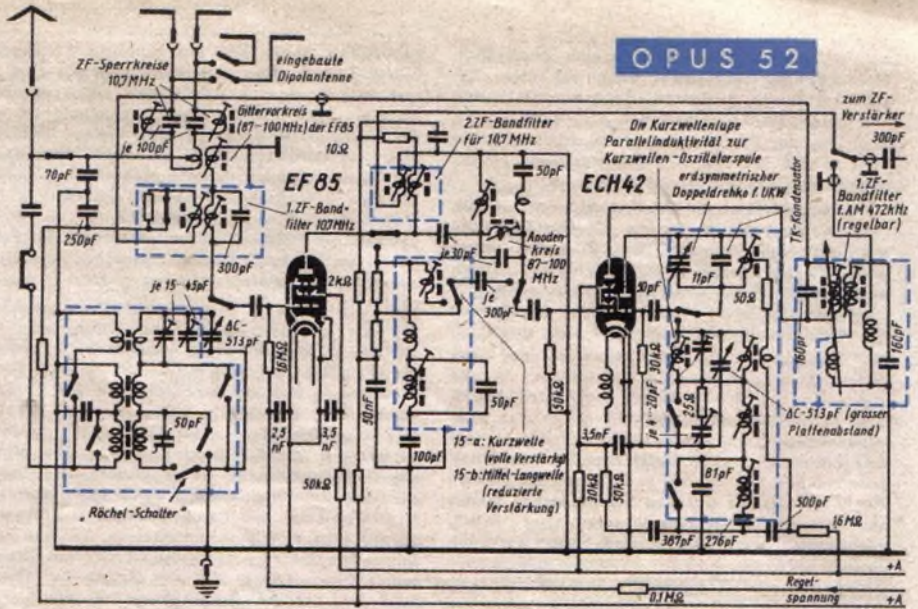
OPUS 52

eingebaute Dipolantenne

ZF-Sperrkreise 10,7 MHz

Gittervorkreis (87-100 MHz) der EF85

je 100pF

10Ω

70pF

250pF

EF 85

1.ZF-Bandfilter 10,7 MHz

300pF

je 15-45pF

ΔC-513pF

50pF

„Röchel-Schalter"

18 MΩ

2,5 nF

3,5 nF

2kΩ

50kΩ

2.ZF-Bandfilter für 10,7 MHz

50pF

Anodenkreis 87-100 MHz

je 30pF

je 300pF

90nF

50pF

100pF

15-a: Kurzwelle (volle Verstärkung)

15-b: Mittel-Langwelle (reduzierte Verstärkung)

50kΩ

ECH42

Die Kurzwellenlupe Parallelinduktivität zur Kurzwellen-Oszillatorspule

erdsymmetrischer Doppeldrehko f. UKW

TK-Kondensator

zum ZF-Verstärker

300pF

1.ZF-Bandfilter f. AM 472kHz (regelbar)

11pF

50Ω

30pF

30kΩ

je 4-20pF

25Ω

3,5nF

30kΩ

50kΩ

81pF

387pF

276pF

500pF

16MΩ

160pF

160pF

ΔC-513pF (grosser Plattenabstand)

0,1 MΩ

Regelspannung

+A

+A